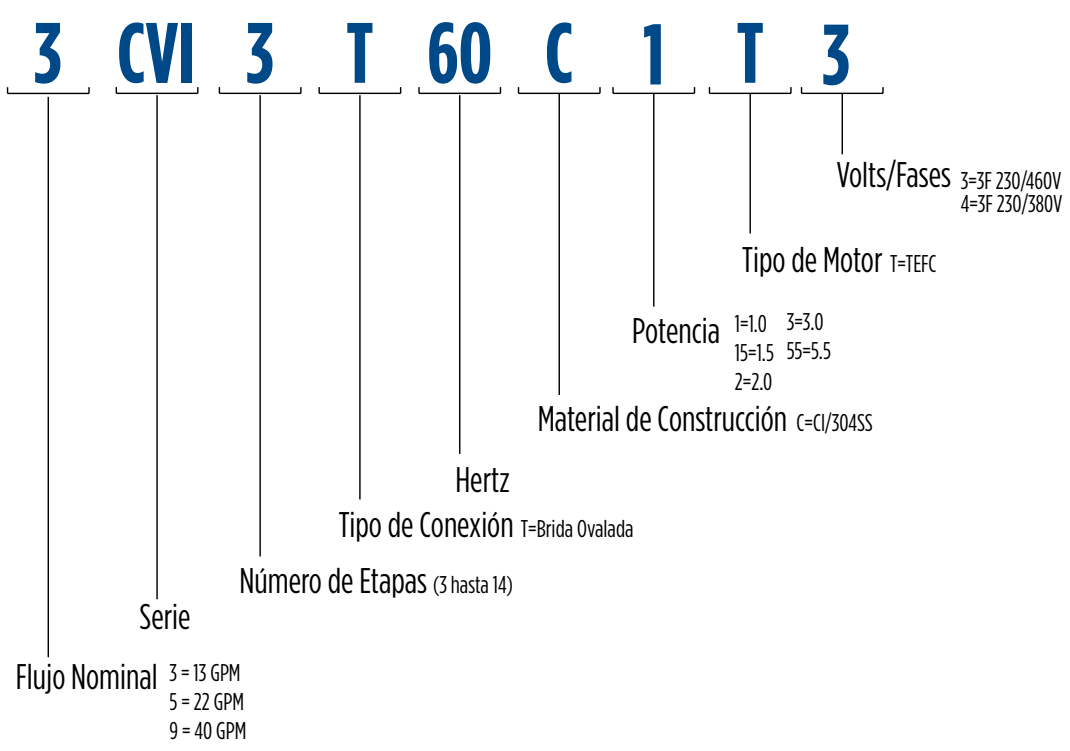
3 CVI 3 T 60 C 1 T 3

Volts/Fases 3=3F 230/460V
4=3F 230/380V

Tipo de Motor T=TEFC

Potencia 1=1.0 3=3.0
15=1.5 55=5.5
2=2.0

Material de Construcción C=CI/304SS

Hertz

Tipo de Conexión T=Brida Ovalada

Número de Etapas (3 hasta 14)

Serie

Flujo Nominal 3 = 13 GPM
5 = 22 GPM
9 = 40 GPM